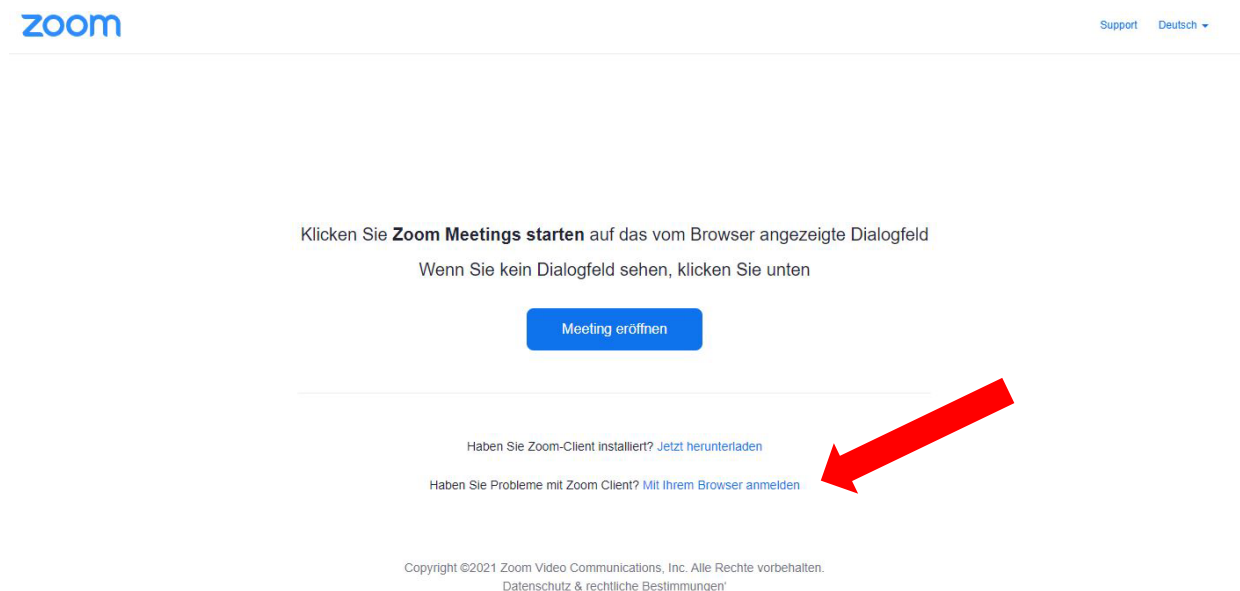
zoom

Support Deutsch

Klicken Sie **Zoom Meetings starten** auf das vom Browser angezeigte Dialogfeld

Wenn Sie kein Dialogfeld sehen, klicken Sie unten

Meeting eröffnen

Haben Sie Zoom-Client installiert? Jetzt herunterladen

Haben Sie Probleme mit Zoom Client? Mit Ihrem Browser anmelden

Copyright ©2021 Zoom Video Communications, Inc. Alle Rechte vorbehalten.
Datenschutz & rechtliche Bestimmungen'